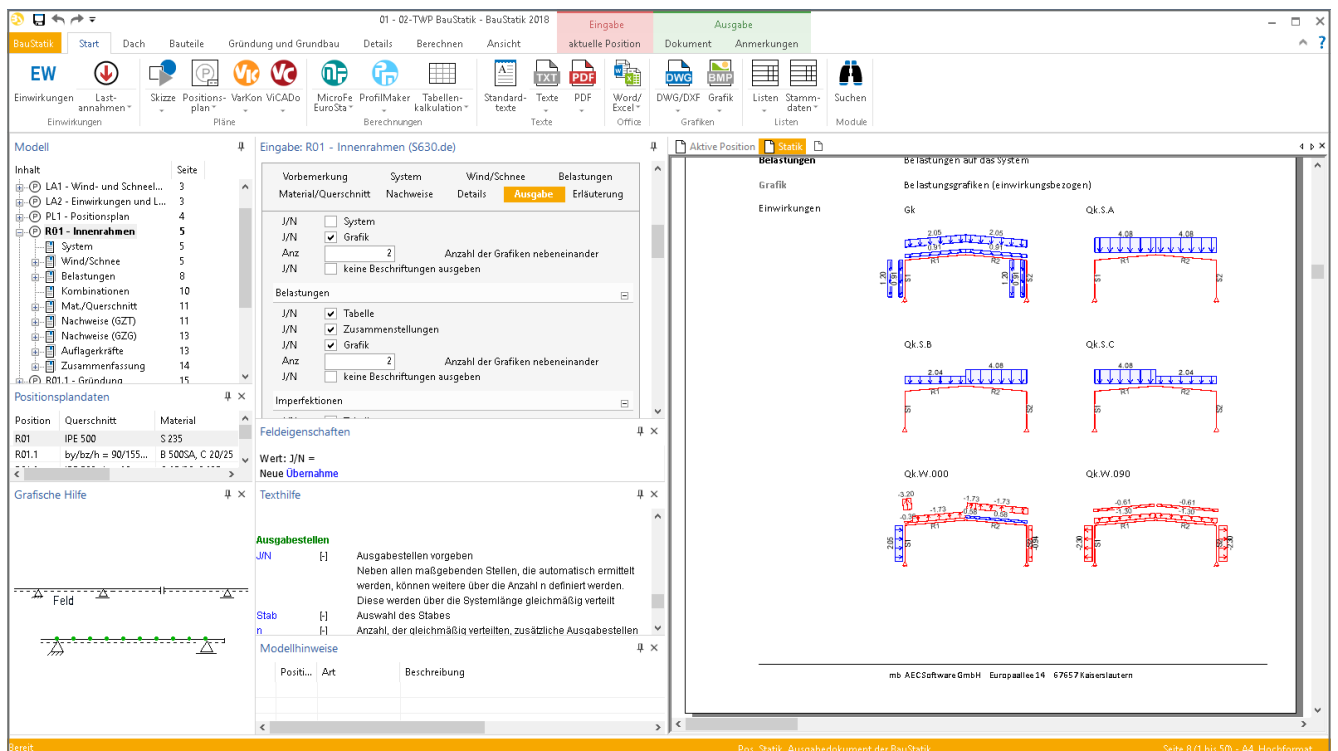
01 - 02-TWP BauStatik - BauStatik 2018

Eingabe
aktuelle Position

Ausgabe
Dokument
Anmerkungen

BauStatik
Start
Dach
Bauteile
Gründung und Grundbau
Details
Berechnen
Ansicht

EW
Einwirkungen
Lastannahmen
Einwirkungen
Skizze
Positionsplan
VarKon
ViCADo
Pläne
MicroFe EuroSta
ProfilMaker
Tabellenkalkulation
Berechnungen
Standardtexte
Texte
PDF
Texte
Word/Excel
Office
DWG/DXF
Grafik
Grafiken
Listen
Stammdaten
Listen
Suchen
Module

Modell
Inhalt
Seite
LA1 - Wind- und Schneel... 3
LA2 - Einwirkungen und L... 3
PL1 - Positionsplan 4
R01 - Innenrahmen 5
System 5
Wind/Schnee 5
Belastungen 8
Kombinationen 10
Mat./Querschnitt 11
Nachweise (GZT) 11
Nachweise (GZG) 13
Auflagerkräfte 13
Zusammenfassung 14
R01.1 - Gründung 15

Positionsplandaten
| Position | Querschnitt | Material |
|---|---|---|
| R01 | IPE 500 | S 235 |
| R01.1 | by/bz/h = 90/155... | B 500SA, C 20/25 |

Grafische Hilfe
Feld

Eingabe: R01 - Innenrahmen (S630.de)
Vorbemerkung
System
Wind/Schnee
Belastungen
Material/Querschnitt
Nachweise
Details
Ausgabe
Erläuterung

J/N System
J/N Grafik
Anz 2 Anzahl der Grafiken nebeneinander
J/N keine Beschriftungen ausgeben

Belastungen
J/N Tabelle
J/N Zusammenstellungen
J/N Grafik
Anz 2 Anzahl der Grafiken nebeneinander
J/N keine Beschriftungen ausgeben

Imperfektionen

Feldeigenschaften
Wert: J/N =
Neue Übernahme

Texthilfe
Ausgabestellen
J/N [-] Ausgabestellen vorgeben
Neben allen maßgebenden Stellen, die automatisch ermittelt werden, können weitere über die Anzahl n definiert werden. Diese werden über die Systemlänge gleichmäßig verteilt
Stab [-] Auswahl des Stabes
n [-] Anzahl, der gleichmäßig verteilten, zusätzliche Ausgabestellen

Modellhinweise
Positi... Art Beschreibung

Aktive Position
Statik

Belastungen Belastungen auf das System
Grafik Belastungsgrafiken (einwirkungsbezogen)
Einwirkungen
Gk
Qk.S.A
Qk.S.B
Qk.S.C
Qk.W.000
Qk.W.090

mb AEC Software GmbH Europaallee 14 67657 Kaiserslautern

Bereit
Pos. Statik, Ausgabedokument der BauStatik
Seite 8 (1 bis 50) - A4 Hochformat